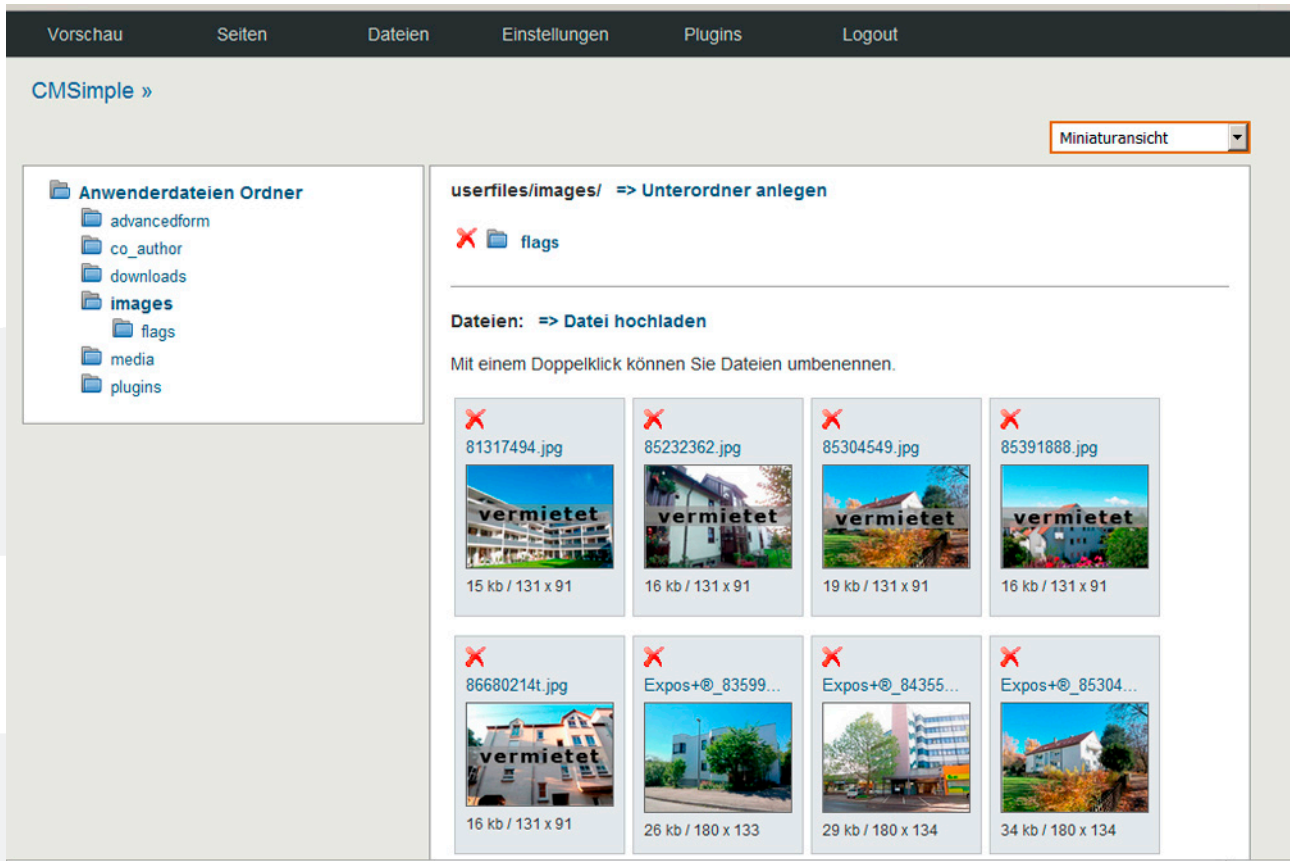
Vorschau Seiten Dateien Einstellungen Plugins Logout

CMSimple »

Miniaturansicht

Anwenderdateien Ordner
advancedform
co_author
downloads
images
flags
media
plugins

userfiles/images/ => Unterordner anlegen

flags

Dateien: => Datei hochladen

Mit einem Doppelklick können Sie Dateien umbenennen.

81317494.jpg
vermietet
15 kb / 131 x 91

85232362.jpg
vermietet
16 kb / 131 x 91

85304549.jpg
vermietet
19 kb / 131 x 91

85391888.jpg
vermietet
16 kb / 131 x 91

86680214t.jpg
vermietet
16 kb / 131 x 91

Expos+®_83599...
26 kb / 180 x 133

Expos+®_84355...
29 kb / 180 x 134

Expos+®_85304...
34 kb / 180 x 134